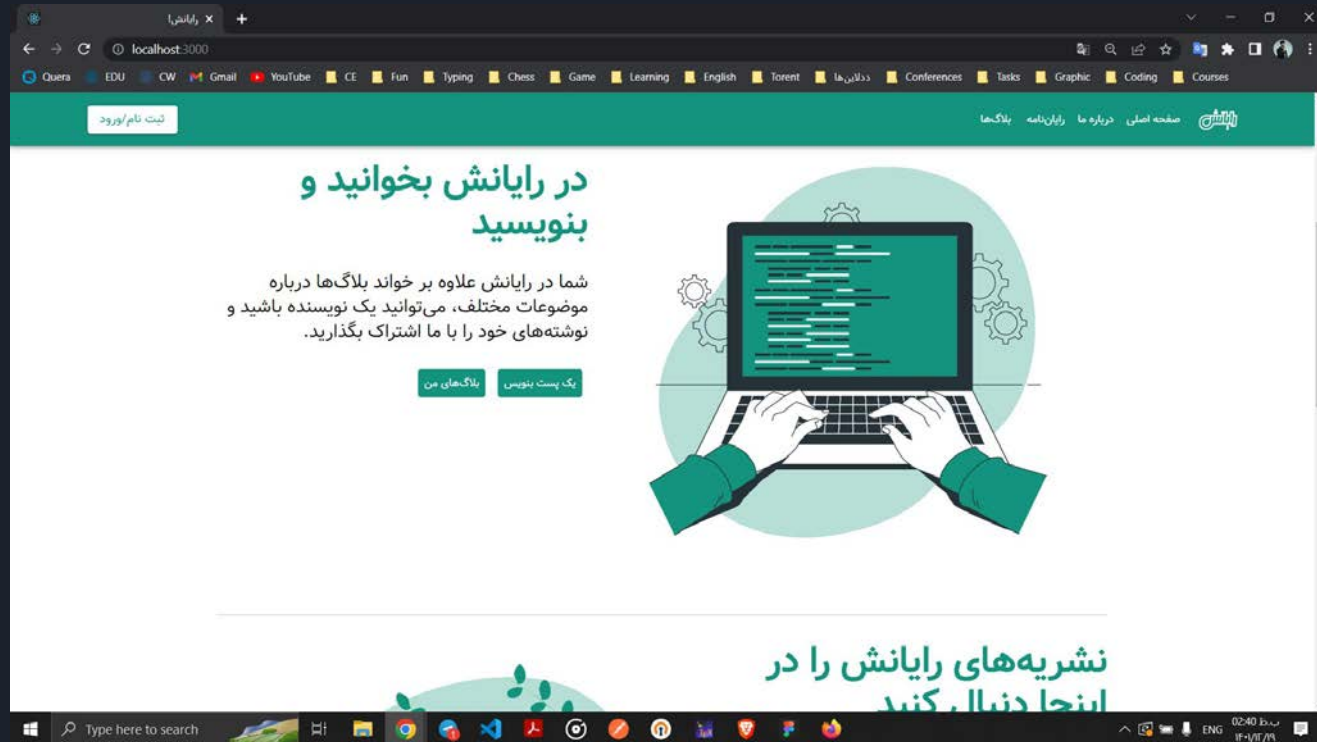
رایانش!

localhost:3000

Quera EDU CW Gmail YouTube CE Fun Typing Chess Game Learning English Torent ددلاین‌ها Conferences Tasks Graphic Coding Courses

ثبت نام/ورود

رایانش صفحه اصلی درباره ما رایان‌نامه بلاگ‌ها

در رایانش بخوانید و بنویسید

شما در رایانش علاوه بر خواند بلاگ‌ها درباره موضوعات مختلف، می‌توانید یک نویسنده باشید و نوشته‌های خود را با ما اشتراک بگذارید.

یک پست بنویس بلاگ‌های من

نشریه‌های رایانش را در اینجا دنبال کنید

Type here to search

ENG 02:40 ب.ظ ۱۴۰۱/۱۲/۱۹